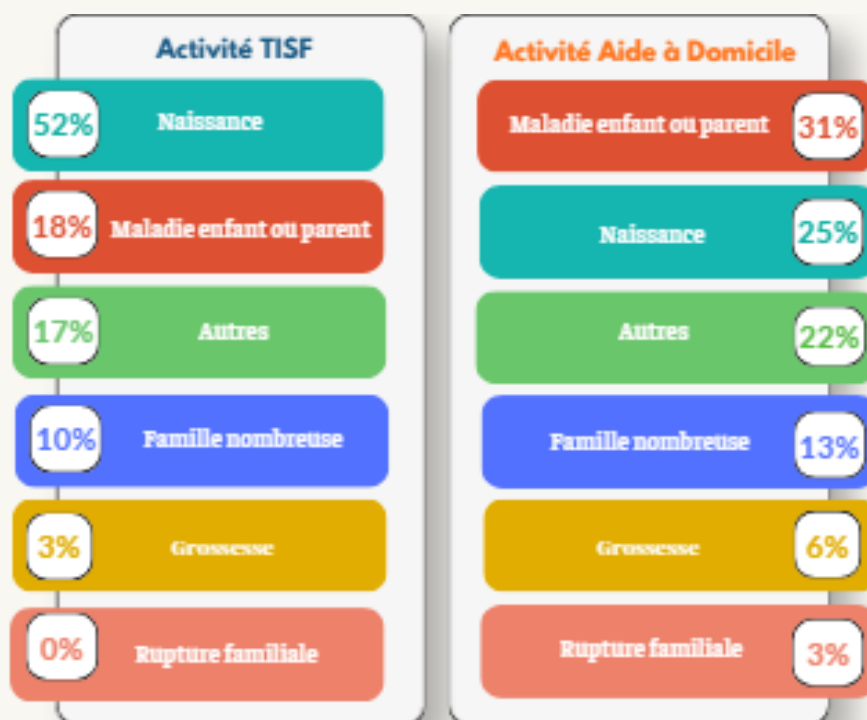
Activité TISF

52% Naissance

18% Maladie enfant ou parent

17% Autres

10% Famille nombreuse

3% Grossesse

0% Rupture familiale

Activité Aide à Domicile

Maladie enfant ou parent 31%

Naissance 25%

Autres 22%

Famille nombreuse 13%

Grossesse 6%

Rupture familiale 3%